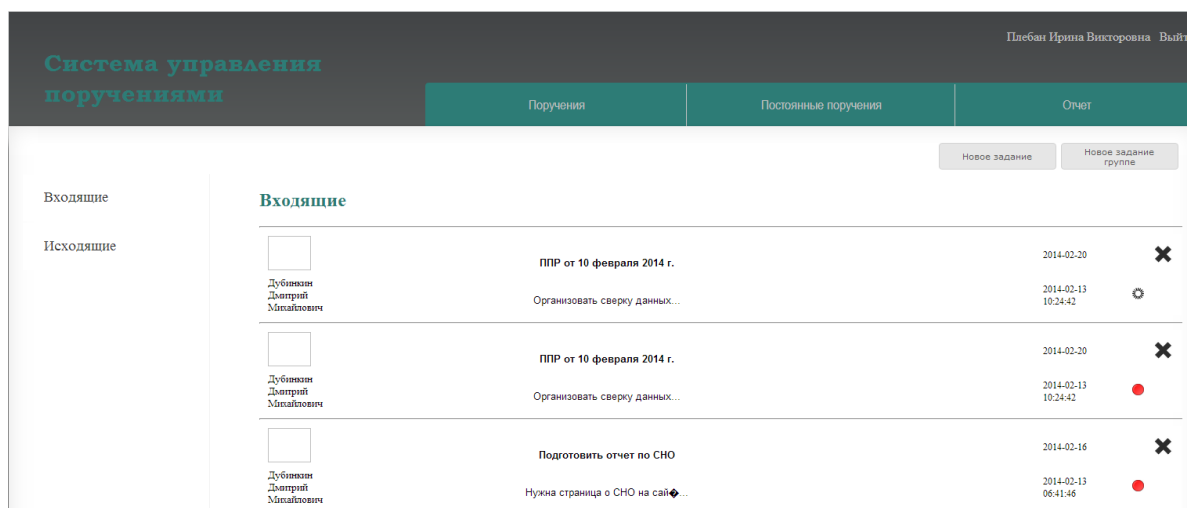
Система управления поручениями

Плебан Ирина Викторовна Выйт

Поручения

Постоянные поручения

Отчет

Новое задание

Новое задание группе

Входящие

Исходящие

Входящие

ППР от 10 февраля 2014 г.

Дубинкин Дмитрий Михайлович

Организовать сверку данных...

2014-02-20

2014-02-13 10:24:42

ППР от 10 февраля 2014 г.

Дубинкин Дмитрий Михайлович

Организовать сверку данных...

2014-02-20

2014-02-13 10:24:42

Подготовить отчет по СНО

Дубинкин Дмитрий Михайлович

Нужна страница о СНО на сай�...

2014-02-16

2014-02-13 06:41:46